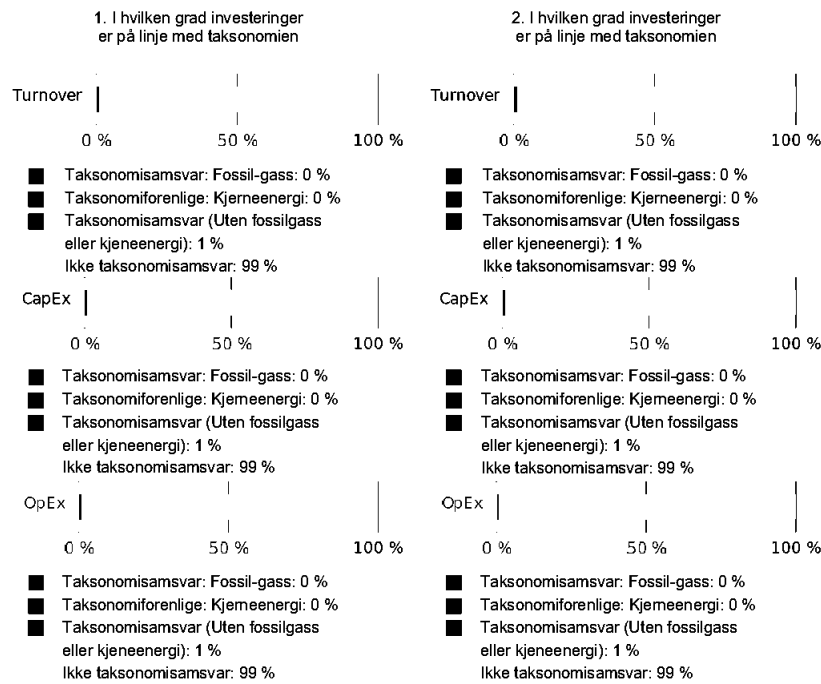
1. I hvilken grad investeringer er på linje med taksonomien

Turnover

0 % 50 % 100 %

Taksonomisamsvar: Fossil-gass: 0 %
Taksonomiforenlige: Kjerneenergi: 0 %
Taksonomisamsvar (Uten fossilgass eller kjeneenergi): 1 %
Ikke taksonomisamsvar: 99 %

CapEx

0 % 50 % 100 %

Taksonomisamsvar: Fossil-gass: 0 %
Taksonomiforenlige: Kjerneenergi: 0 %
Taksonomisamsvar (Uten fossilgass eller kjeneenergi): 1 %
Ikke taksonomisamsvar: 99 %

OpEx

0 % 50 % 100 %

Taksonomisamsvar: Fossil-gass: 0 %
Taksonomiforenlige: Kjerneenergi: 0 %
Taksonomisamsvar (Uten fossilgass eller kjeneenergi): 1 %
Ikke taksonomisamsvar: 99 %

2. I hvilken grad investeringer er på linje med taksonomien

Turnover

0 % 50 % 100 %

Taksonomisamsvar: Fossil-gass: 0 %
Taksonomiforenlige: Kjerneenergi: 0 %
Taksonomisamsvar (Uten fossilgass eller kjeneenergi): 1 %
Ikke taksonomisamsvar: 99 %

CapEx

0 % 50 % 100 %

Taksonomisamsvar: Fossil-gass: 0 %
Taksonomiforenlige: Kjerneenergi: 0 %
Taksonomisamsvar (Uten fossilgass eller kjeneenergi): 1 %
Ikke taksonomisamsvar: 99 %

OpEx

0 % 50 % 100 %

Taksonomisamsvar: Fossil-gass: 0 %
Taksonomiforenlige: Kjerneenergi: 0 %
Taksonomisamsvar (Uten fossilgass eller kjeneenergi): 1 %
Ikke taksonomisamsvar: 99 %